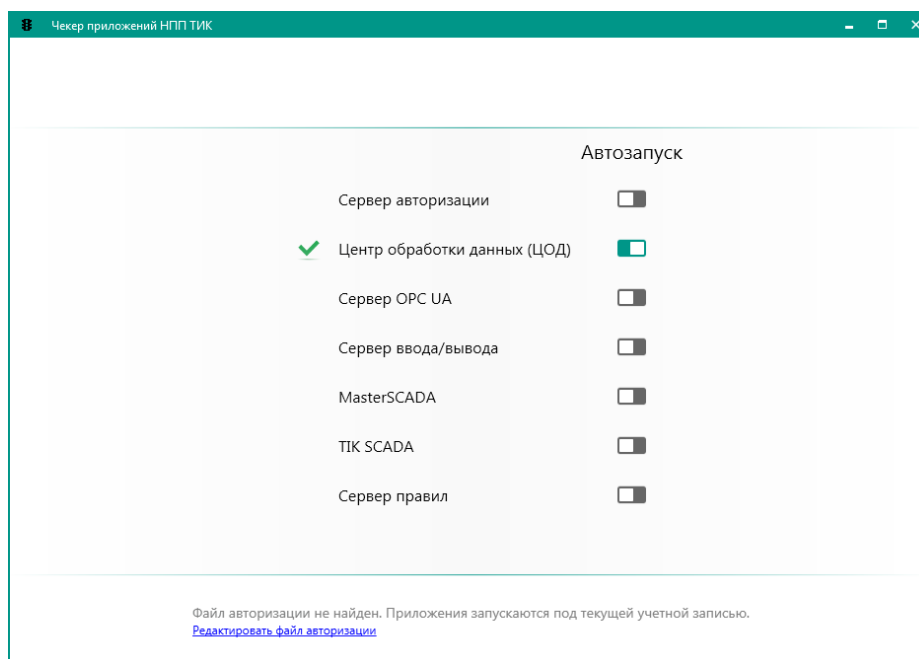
Чекер приложений НПП ТИК

Автозапуск

Сервер авторизации

Центр обработки данных (ЦОД)

Сервер OPC UA

Сервер ввода/вывода

MasterSCADA

TIK SCADA

Сервер правил

Файл авторизации не найден. Приложения запускаются под текущей учетной записью.
Редактировать файл авторизации